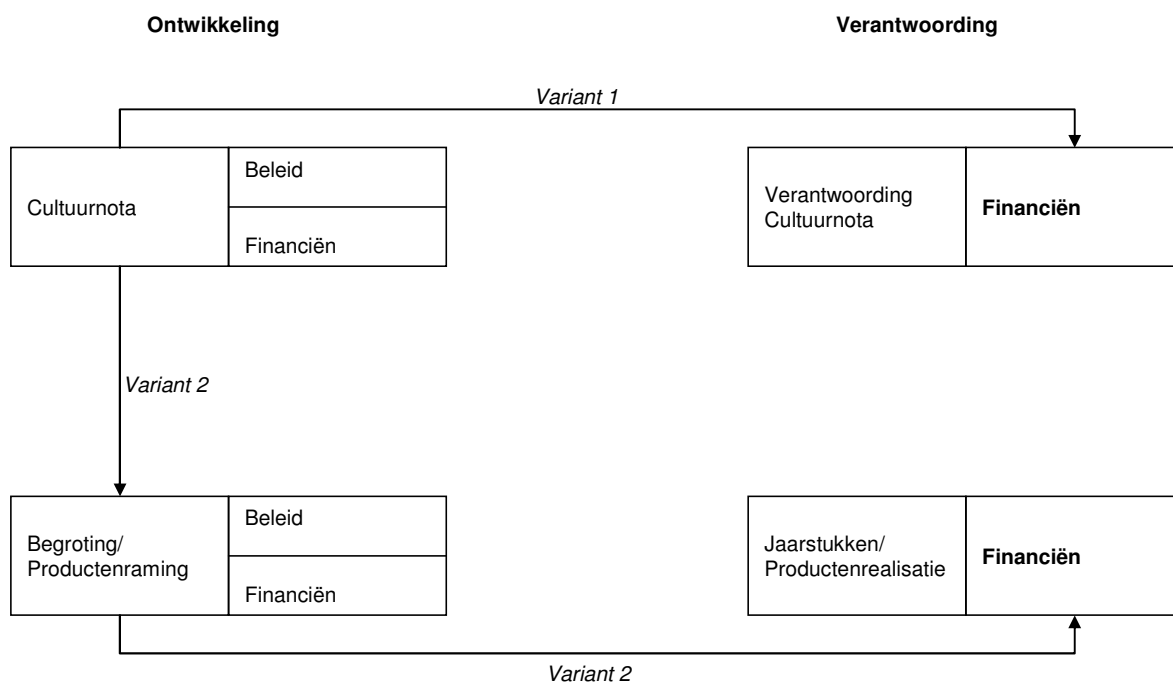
**Ontwikkeling**

**Verantwoording**

*Variant 1*

Cultuurnota

Beleid

Financiën

Verantwoording Cultuurnota

**Financiën**

*Variant 2*

Begroting/ Productenraming

Beleid

Financiën

Jaarstukken/ Productenrealisatie

**Financiën**

*Variant 2*